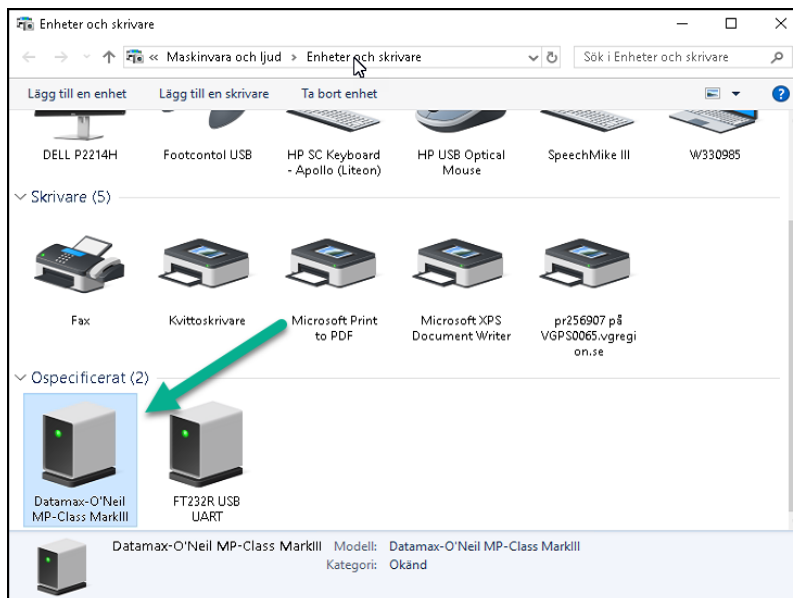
Enheter och skrivare

« Maskinvara och ljud > Enheter och skrivare

Sök i Enheter och skrivare

Lägg till en enhet Lägg till en skrivare Ta bort enhet

DELL P2214H
Footcontol USB
HP SC Keyboard - Apollo (Liteon)
HP USB Optical Mouse
SpeechMike III
W330985

Skrivare (5)

Fax
Kvittoskrivare
Microsoft Print to PDF
Microsoft XPS Document Writer
pr256907 på VGPS0065.vgregion.se

Ospecificerat (2)

Datamax-O'Neil MP-Class MarkIII
FT232R USB UART

Datamax-O'Neil MP-Class MarkIII Modell: Datamax-O'Neil MP-Class MarkIII
Kategori: Okänd